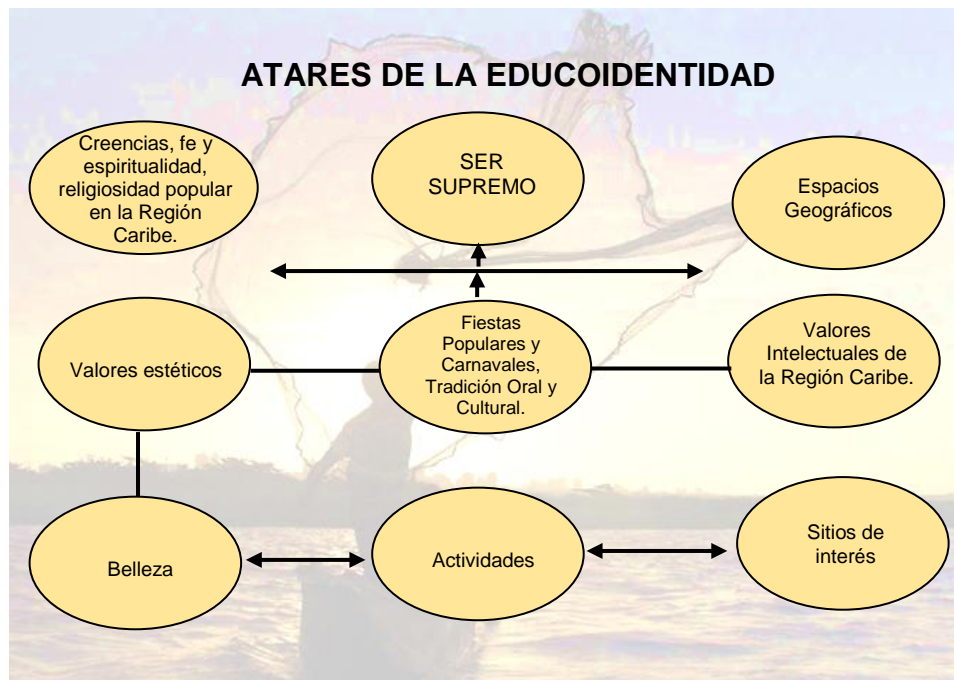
ATARES DE LA EDUCOIDENTIDAD

Creencias, fe y espiritualidad, religiosidad popular en la Región Caribe.

SER SUPREMO

Espacios Geográficos

Valores estéticos

Fiestas Populares y Carnavales, Tradición Oral y Cultural.

Valores Intelectuales de la Región Caribe.

Belleza

Actividades

Sitios de interés